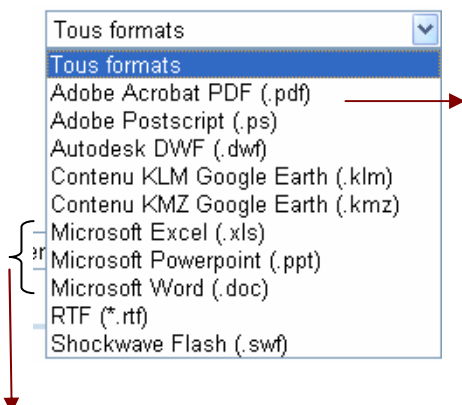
Tous formats
Tous formats
Adobe Acrobat PDF (.pdf)
Adobe Postscript (.ps)
Autodesk DWF (.dwf)
Contenu KLM Google Earth (.klm)
Contenu KMZ Google Earth (.kmz)
Microsoft Excel (.xls)
Microsoft Powerpoint (.ppt)
Microsoft Word (.doc)
RTF (*.rtf)
Shockwave Flash (.swf)